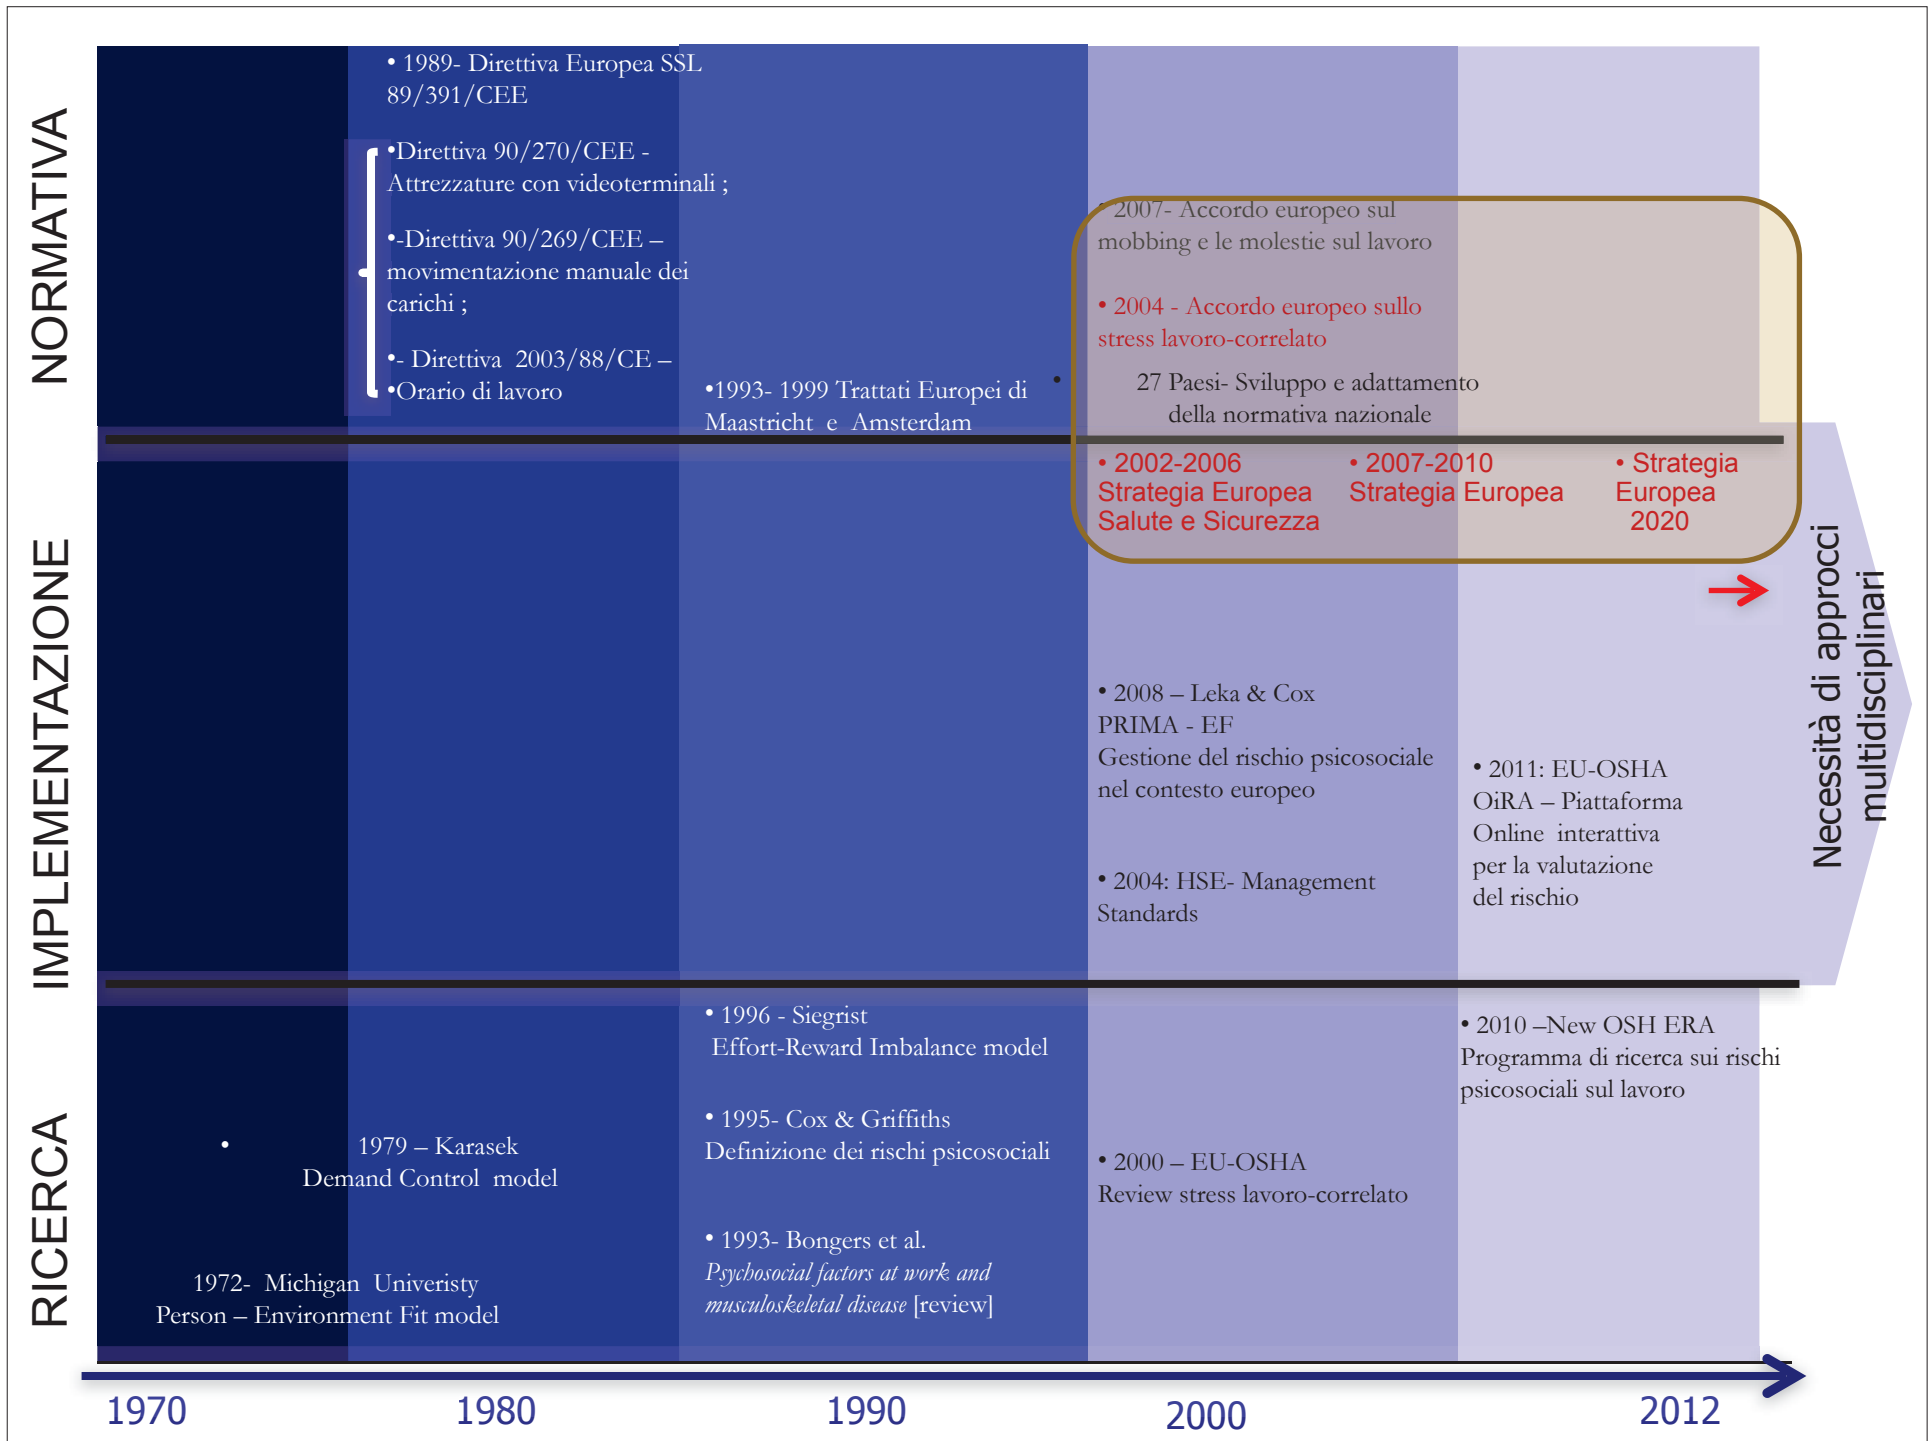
NORMATIVA

• 1989- Direttiva Europea SSL 89/391/CEE

•Direttiva 90/270/CEE - Attrezzature con videoterminali ;

•-Direttiva 90/269/CEE – movimentazione manuale dei carichi ;

•- Direttiva 2003/88/CE – •Orario di lavoro

•1993- 1999 Trattati Europei di Maastricht e Amsterdam

• 2007- Accordo europeo sul mobbing e le molestie sul lavoro

• 2004 - Accordo europeo sullo stress lavoro-correlato

27 Paesi- Sviluppo e adattamento della normativa nazionale

IMPLEMENTAZIONE

• 2002-2006 Strategia Europea Salute e Sicurezza

• 2007-2010 Strategia Europea

• Strategia Europea 2020

• 2008 – Leka & Cox PRIMA - EF Gestione del rischio psicosociale nel contesto europeo

• 2004: HSE- Management Standards

• 2011: EU-OSHA OiRA – Piattaforma Online interattiva per la valutazione del rischio

Necessità di approcci multidisciplinari

RICERCA

1979 – Karasek Demand Control model

1972- Michigan University Person – Environment Fit model

• 1996 - Siegrist Effort-Reward Imbalance model

• 1995- Cox & Griffiths Definizione dei rischi psicosociali

• 1993- Bongers et al. *Psychosocial factors at work and musculoskeletal disease* [review]

• 2000 – EU-OSHA Review stress lavoro-correlato

• 2010 –New OSH ERA Programma di ricerca sui rischi psicosociali sul lavoro

1970 1980 1990 2000 2012